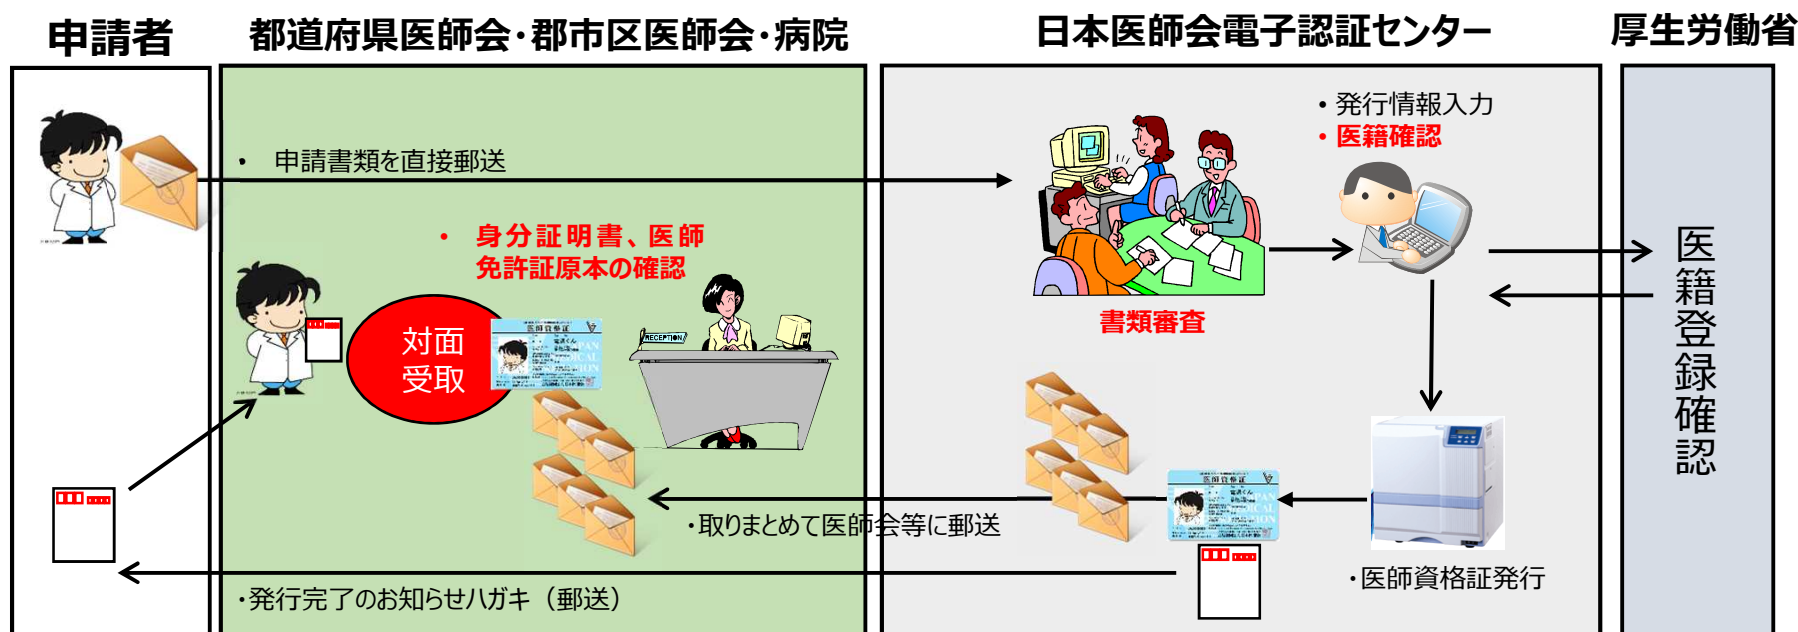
申請者

都道府県医師会・郡市区医師会・病院

日本医師会電子認証センター

厚生労働省

・発行情報入力
・医籍確認

・ 申請書類を直接郵送

・ 身分証明書、医師免許証原本の確認

対面受取

RECEPTION

書類審査

医籍登録確認

・取りまとめて医師会等に郵送

・医師資格証発行

・発行完了のお知らせハガキ（郵送）